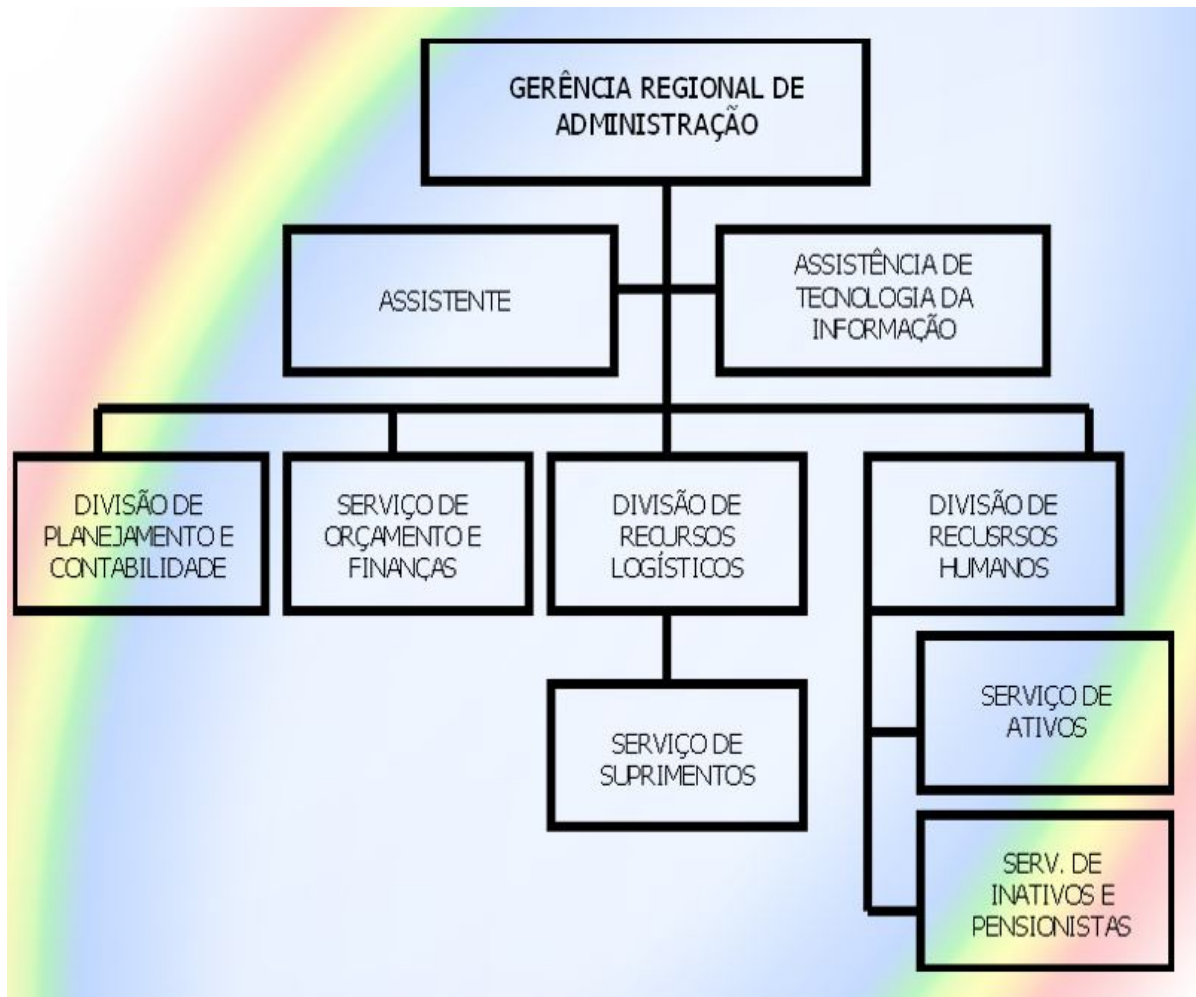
GERÊNCIA REGIONAL DE ADMINISTRAÇÃO

ASSISTENTE

ASSISTÊNCIA DE TECNOLOGIA DA INFORMAÇÃO

DIVISÃO DE PLANEJAMENTO E CONTABILIDADE

SERVIÇO DE ORÇAMENTO E FINANÇAS

DIVISÃO DE RECURSOS LOGÍSTICOS

DIVISÃO DE RECUSRSOS HUMANOS

SERVIÇO DE SUPRIMENTOS

SERVIÇO DE ATIVOS

SERV. DE INATIVOS E PENSIONISTAS